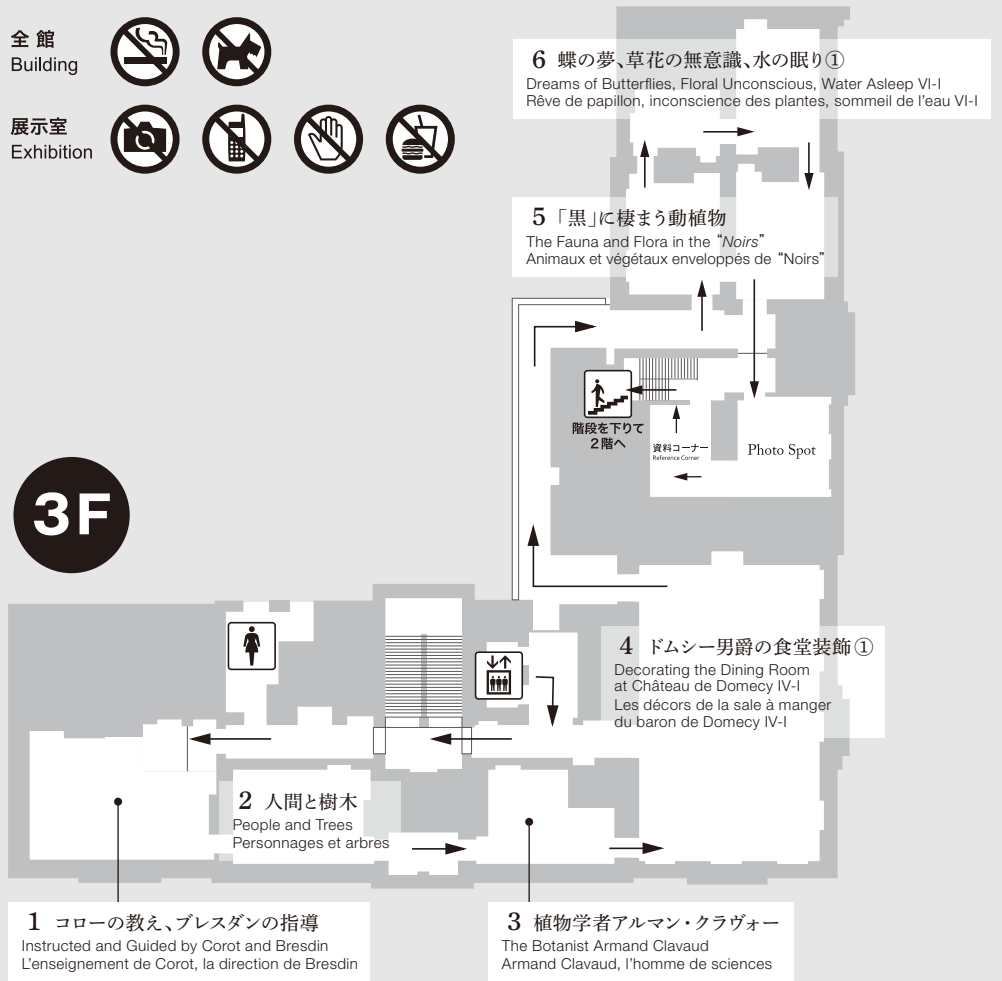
全館
Building

展示室
Exhibition

6 蝶の夢、草花の無意識、水の眠り①
Dreams of Butterflies, Floral Unconscious, Water Asleep VI-I
Rêve de papillon, inconscience des plantes, sommeil de l'eau VI-I

5「黒」に棲まう動植物
The Fauna and Flora in the "Noirs"
Animaux et végétaux enveloppés de "Noirs"

階段を下りて
2階へ

資料コーナー
Reference Corner

Photo Spot

3F

4 ドムシー男爵の食堂装飾①
Decorating the Dining Room at Château de Domecy IV-I
Les décors de la sale à manger du baron de Domecy IV-I

2 人間と樹木
People and Trees
Personnages et arbres

1 コローの教え、ブレスダンの指導
Instructed and Guided by Corot and Bresdin
L'enseignement de Corot, la direction de Bresdin

3 植物学者アルマン・クラヴォー
The Botanist Armand Clavaud
Armand Clavaud, l'homme de sciences